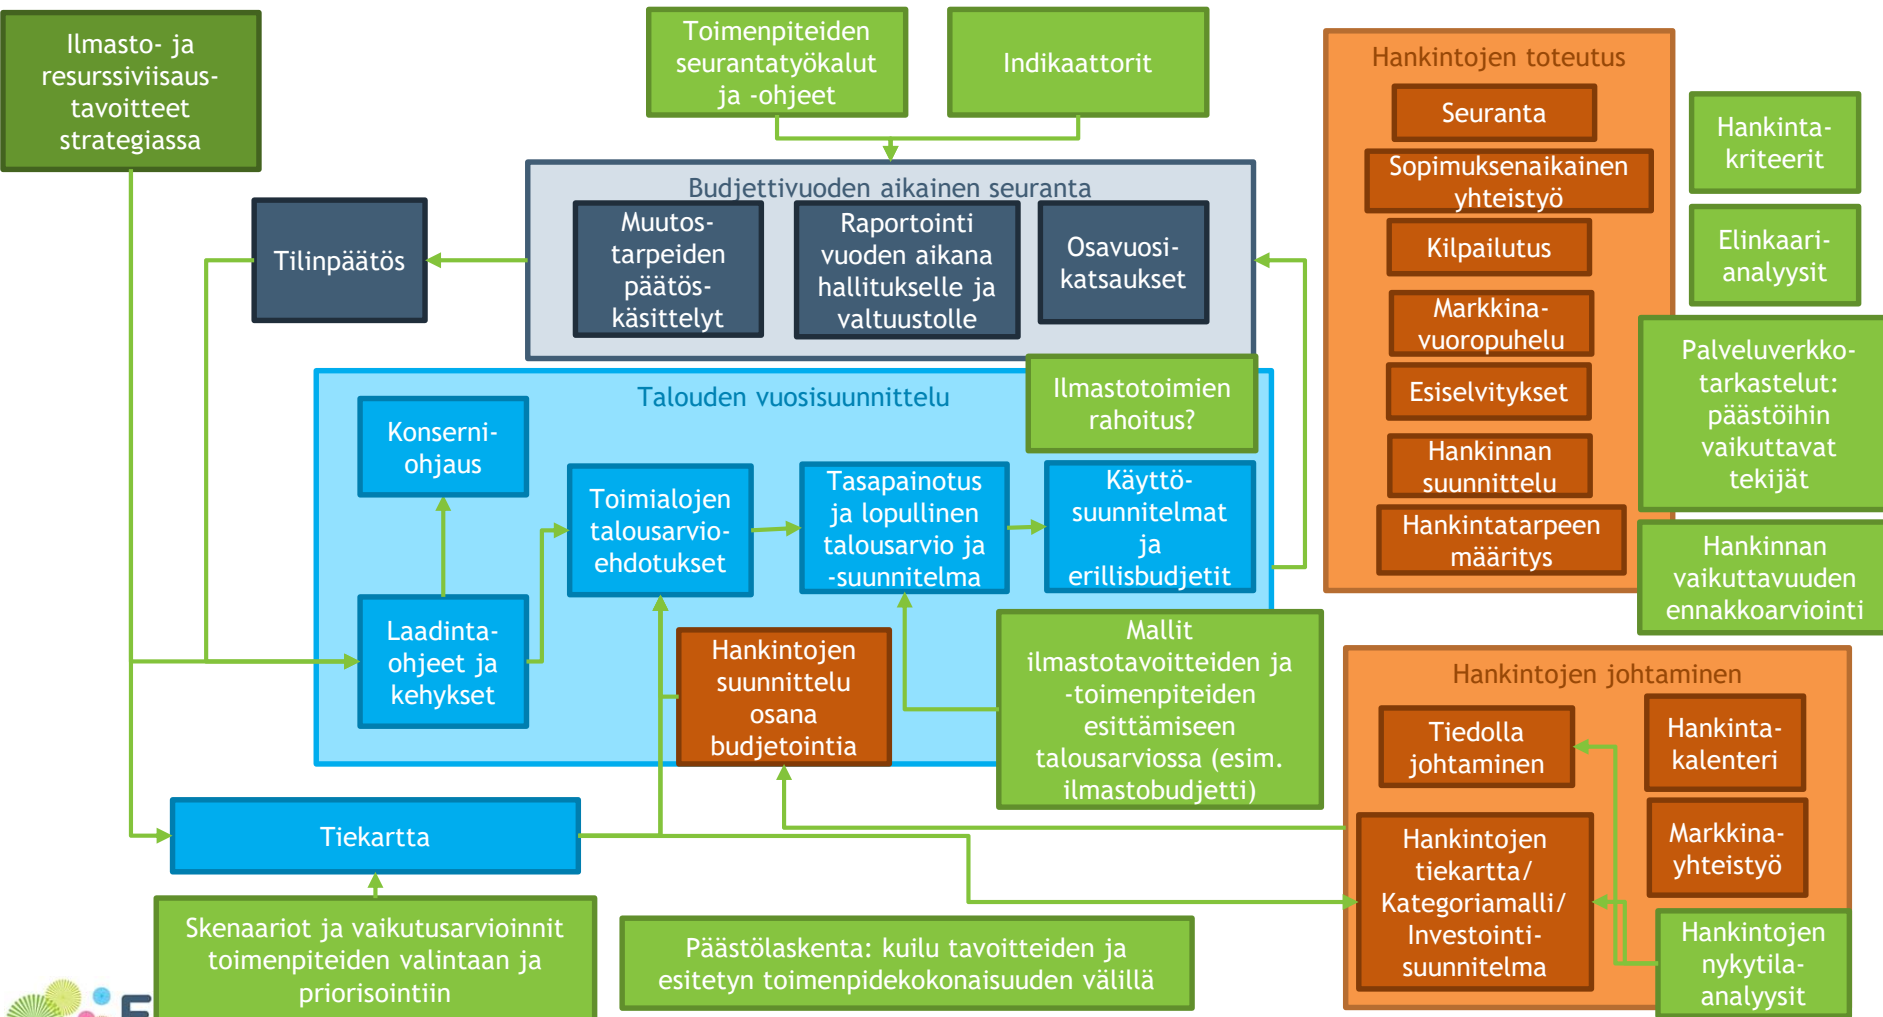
Ilmasto- ja resurssiviisaus-tavoitteet strategiassa

Toimenpiteiden seurantatyökalut ja -ohjeet

Indikaattorit

Hankintojen toteutus

Seuranta

Sopimuksenaikainen yhteistyö

Kilpailutus

Markkina-vuoropuhelu

Esiselvitykset

Hankinnan suunnittelu

Hankintatarpeen määritys

Hankinta-kriteerit

Elinkaari-analyysit

Palveluverkko-tarkastelut: päästöihin vaikuttavat tekijät

Hankinnan vaikuttavuuden ennakkoarviointi

Budjettivuoden aikainen seuranta

Tilinpäätös

Muutos-tarpeiden päätös-käsittelyt

Raportointi vuoden aikana hallitukselle ja valtuustolle

Osavuosi-katsaukset

Talouden vuosisuunnittelu

Ilmastotoimien rahoitus?

Konserni-ohjaus

Toimialojen talousarvio-ehdotukset

Tasapainotus ja lopullinen talousarvio ja -suunnitelma

Käyttö-suunnitelmat ja erillisbudjetit

Laadinta-ohjeet ja kehykset

Hankintojen suunnittelu osana budjetointia

Mallit ilmastotavoitteiden ja -toimenpiteiden esittämiseen talousarviossa (esim. ilmastobudjetti)

Hankintojen johtaminen

Tiedolla johtaminen

Hankinta-kalenteri

Markkina-yhteistyö

Hankintojen tiekartta/ Kategoriamalli/ Investointi-suunnitelma

Hankintojen nykytila-analyysit

Tiekartta

Skenaariot ja vaikutusarvioinnit toimenpiteiden valintaan ja priorisointiin

Päästölaskenta: kuilu tavoitteiden ja esitetyn toimenpidekokonaisuuden välillä